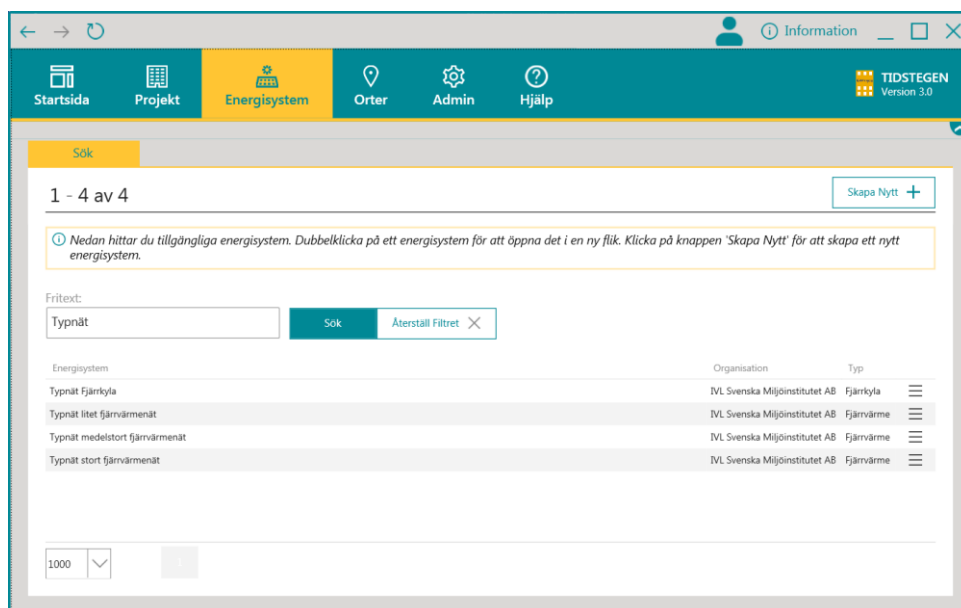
Information

Startsida Projekt Energisystem Orter Admin Hjälp

TIDSTEGEN
Version 3.0

Sök

1 - 4 av 4

Skapa Nytt +

Nedan hittar du tillgängliga energisystem. Dubbelklicka på ett energisystem för att öppna det i en ny flik. Klicka på knappen 'Skapa Nytt' för att skapa ett nytt energisystem.

Fritext:

Typnät

Sök

Återställ Filtret

| Energisystem | Organisation | Typ |
|---|---|---|
| Typnät Fjärrkyla | IVL Svenska Miljöinstitutet AB | Fjärrkyla |
| Typnät litet fjärrvärmenät | IVL Svenska Miljöinstitutet AB | Fjärrvärme |
| Typnät medelstort fjärrvärmenät | IVL Svenska Miljöinstitutet AB | Fjärrvärme |
| Typnät stort fjärrvärmenät | IVL Svenska Miljöinstitutet AB | Fjärrvärme |

1000